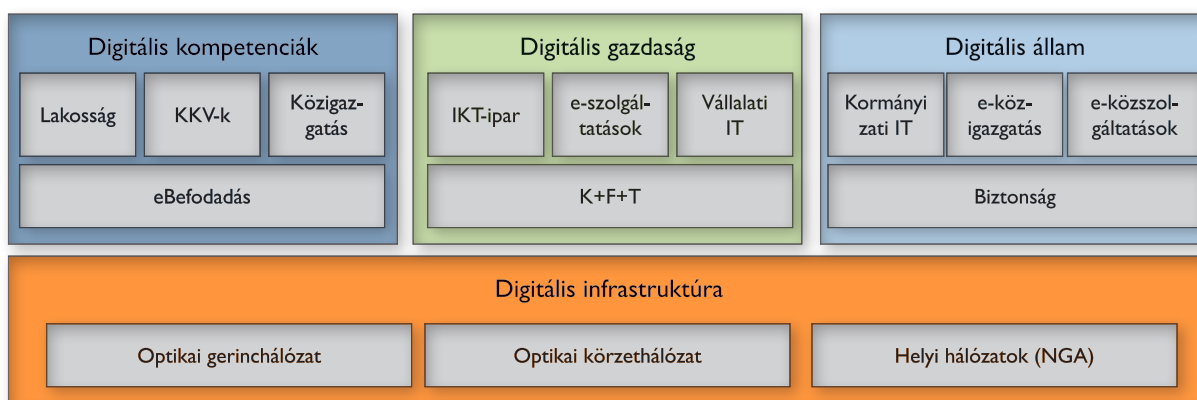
Digitális kompetenciák

Lakosság

KKV-k

Közigazgatás

eBefodadás

Digitális gazdaság

IKT-ipar

e-szolgáltatások

Vállalati IT

K+F+T

Digitális állam

Kormányzati IT

e-közigazgatás

e-közszolgáltatások

Biztonság

Digitális infrastruktúra

Optikai gerinchálózat

Optikai körzethálózat

Helyi hálózatok (NGA)